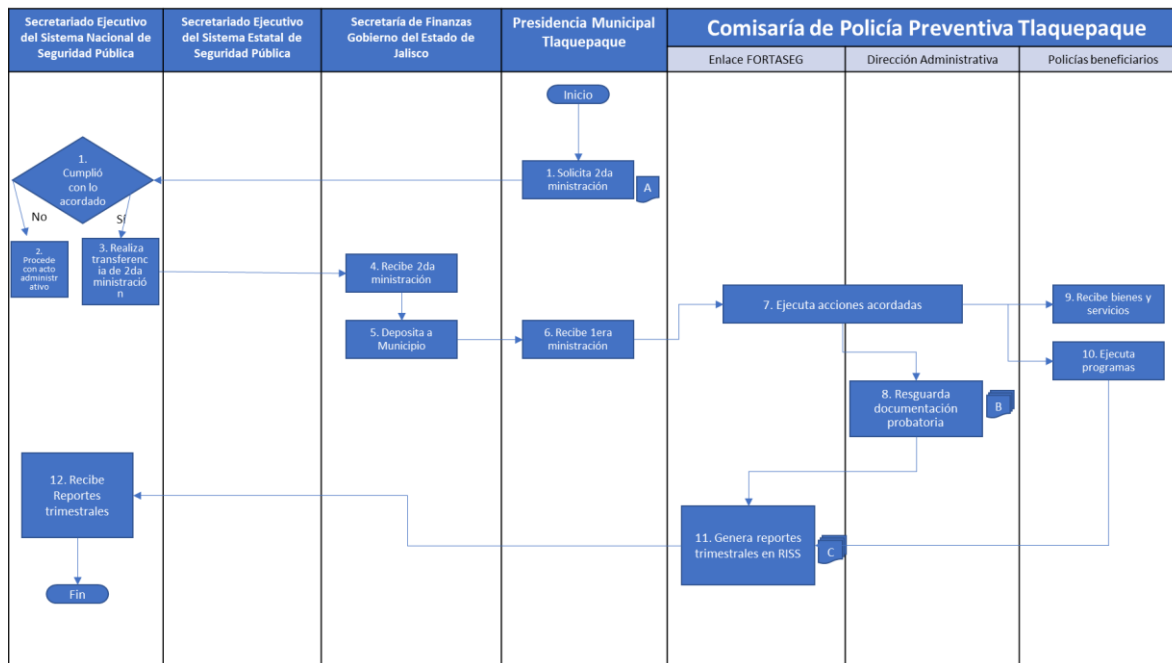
Secretariado Ejecutivo del Sistema Nacional de Seguridad Pública

Secretariado Ejecutivo del Sistema Estatal de Seguridad Pública

Secretaría de Finanzas Gobierno del Estado de Jalisco

Presidencia Municipal Tlaquepaque

Comisaría de Policía Preventiva Tlaquepaque

Enlace FORTASEG

Dirección Administrativa

Policías beneficiarios

Inicio

1. Cumplió con lo acordado

No

Si

2. Procede con acto administrativo

3. Realiza transferencia de 2da ministración

1. Solicita 2da ministración

A

4. Recibe 2da ministración

5. Deposita a Municipio

6. Recibe 1era ministración

7. Ejecuta acciones acordadas

9. Recibe bienes y servicios

10. Ejecuta programas

8. Resguarda documentación probatoria

B

12. Recibe Reportes trimestrales

11. Genera reportes trimestrales en RISS

C

Fin